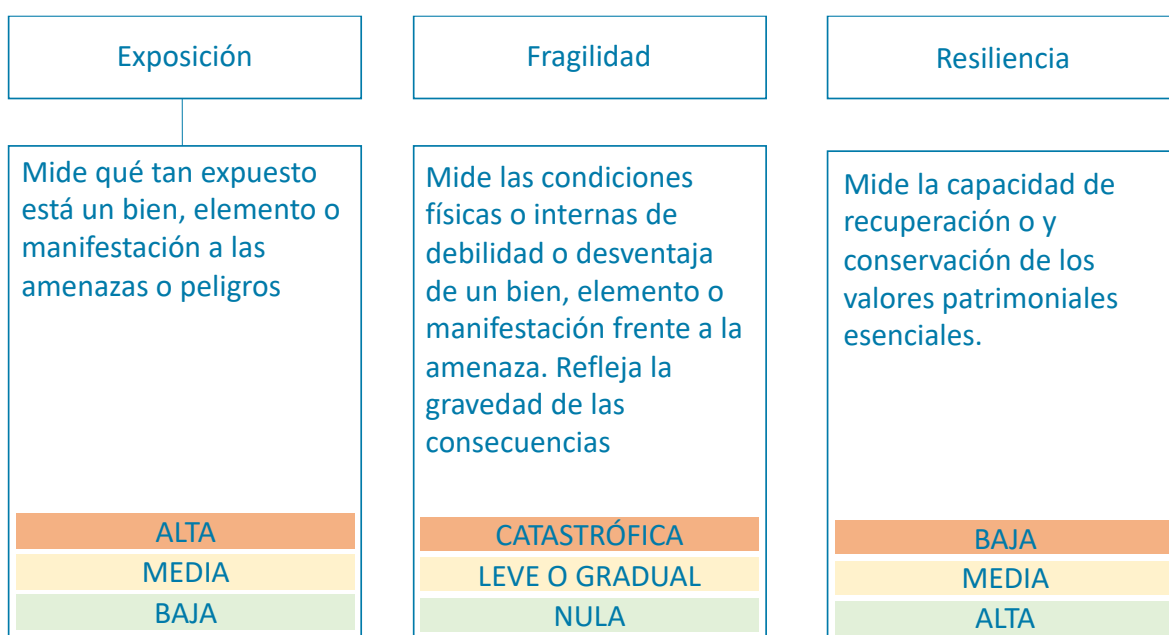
Exposición

Mide qué tan expuesto está un bien, elemento o manifestación a las amenazas o peligros

ALTA
MEDIA
BAJA

Fragilidad

Mide las condiciones físicas o internas de debilidad o desventaja de un bien, elemento o manifestación frente a la amenaza. Refleja la gravedad de las consecuencias

CATASTRÓFICA
LEVE O GRADUAL
NULA

Resiliencia

Mide la capacidad de recuperación o y conservación de los valores patrimoniales esenciales.

BAJA
MEDIA
ALTA